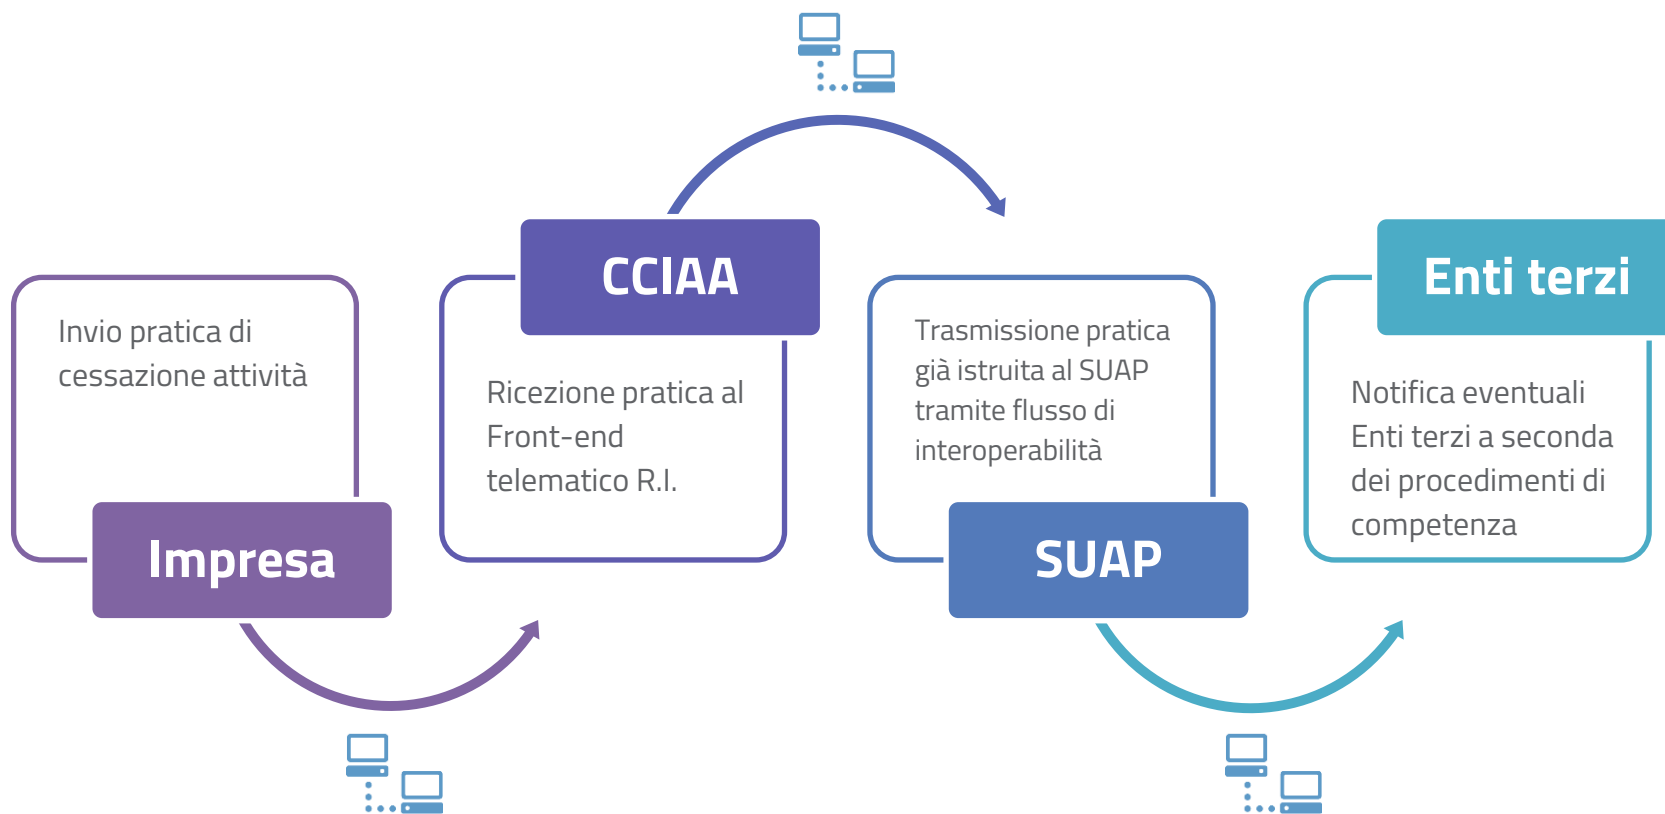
Invio pratica di cessazione attività

Impresa

CCIAA

Ricezione pratica al Front-end telematico R.I.

Trasmissione pratica già istruita al SUAP tramite flusso di interoperabilità

SUAP

Enti terzi

Notifica eventuali Enti terzi a seconda dei procedimenti di competenza